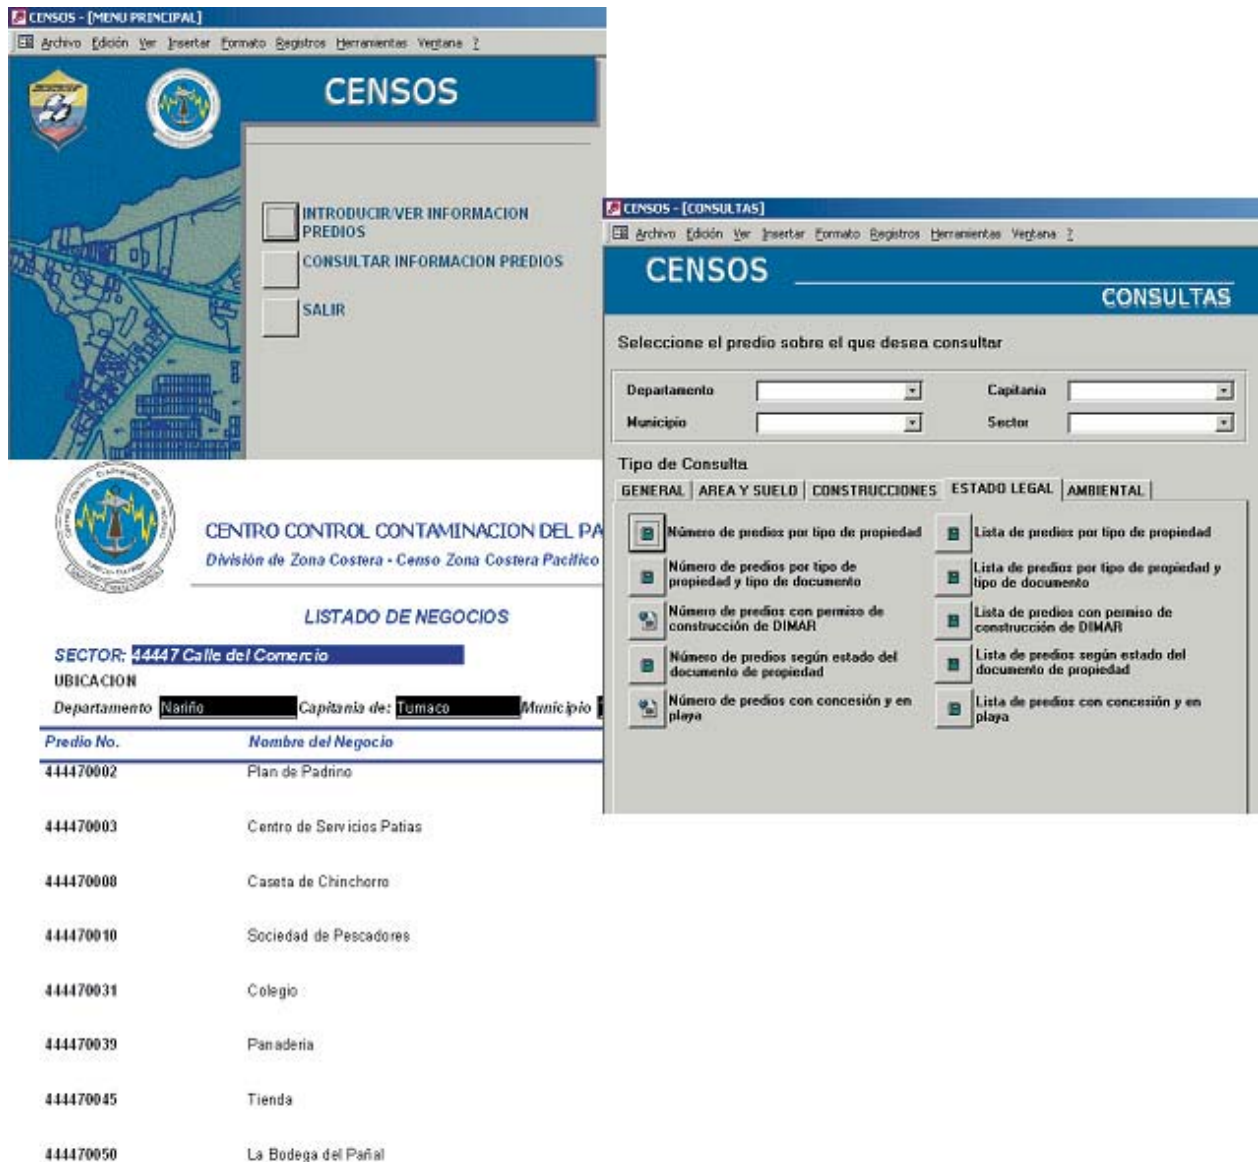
CENSOS - [MENU PRINCIPAL]

Archivo Edición Ver Insertar Formato Registros Herramientas Ventana ?

CENSOS

INTRODUCIR/VER INFORMACION PREDIOS

CONSULTAR INFORMACION PREDIOS

SALIR

CENSOS - [CONSULTAS]

Archivo Edición Ver Insertar Formato Registros Herramientas Ventana ?

CENSOS

CONSULTAS

Seleccione el predio sobre el que desea consultar

Departamento

Capitania

Municipio

Sector

Tipo de Consulta

GENERAL | AREA Y SUELO | CONSTRUCCIONES | ESTADO LEGAL | AMBIENTAL

Número de predios por tipo de propiedad

Lista de predios por tipo de propiedad

Número de predios por tipo de propiedad y tipo de documento

Lista de predios por tipo de propiedad y tipo de documento

Número de predios con permiso de construcción de DIMAR

Lista de predios con permiso de construcción de DIMAR

Número de predios según estado del documento de propiedad

Lista de predios según estado del documento de propiedad

Número de predios con concesión y en playa

Lista de predios con concesión y en playa

CENTRO CONTROL CONTAMINACION DEL PA

División de Zona Costera - Censo Zona Costera Pacífico

LISTADO DE NEGOCIOS

SECTOR: 44447 Calle del Comercio

UBICACION

Departamento Nariño Capitania de: Tumaco Municipio

| Predio No. | Nombre del Negocio |
|---|---|
| 444470002 | Plan de Padrino |
| 444470003 | Centro de Servicios Patias |
| 444470008 | Caseta de Chinchorro |
| 444470010 | Sociedad de Pescadores |
| 444470031 | Colegio |
| 444470039 | Panaderia |
| 444470045 | Tienda |
| 444470050 | La Bodega del Pañal |